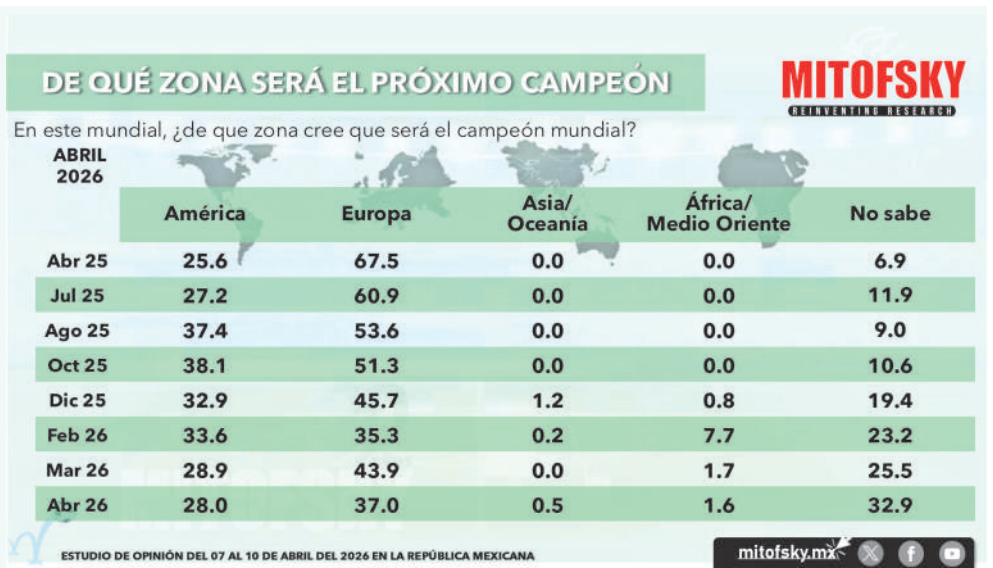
DE QUÉ ZONA SERÁ EL PRÓXIMO CAMPEÓN

MITOFSKY
REINVENTING RESEARCH

En este mundial, ¿de que zona cree que será el campeón mundial?

ABRIL 2026

| | América | Europa | Asia/ Oceanía | África/ Medio Oriente | No sabe |
|---|---|---|---|---|---|
| Abr 25 | 25.6 | 67.5 | 0.0 | 0.0 | 6.9 |
| Jul 25 | 27.2 | 60.9 | 0.0 | 0.0 | 11.9 |
| Ago 25 | 37.4 | 53.6 | 0.0 | 0.0 | 9.0 |
| Oct 25 | 38.1 | 51.3 | 0.0 | 0.0 | 10.6 |
| Dic 25 | 32.9 | 45.7 | 1.2 | 0.8 | 19.4 |
| Feb 26 | 33.6 | 35.3 | 0.2 | 7.7 | 23.2 |
| Mar 26 | 28.9 | 43.9 | 0.0 | 1.7 | 25.5 |
| Abr 26 | 28.0 | 37.0 | 0.5 | 1.6 | 32.9 |

ESTUDIO DE OPINIÓN DEL 07 AL 10 DE ABRIL DEL 2026 EN LA REPÚBLICA MEXICANA

mitofsky.mx